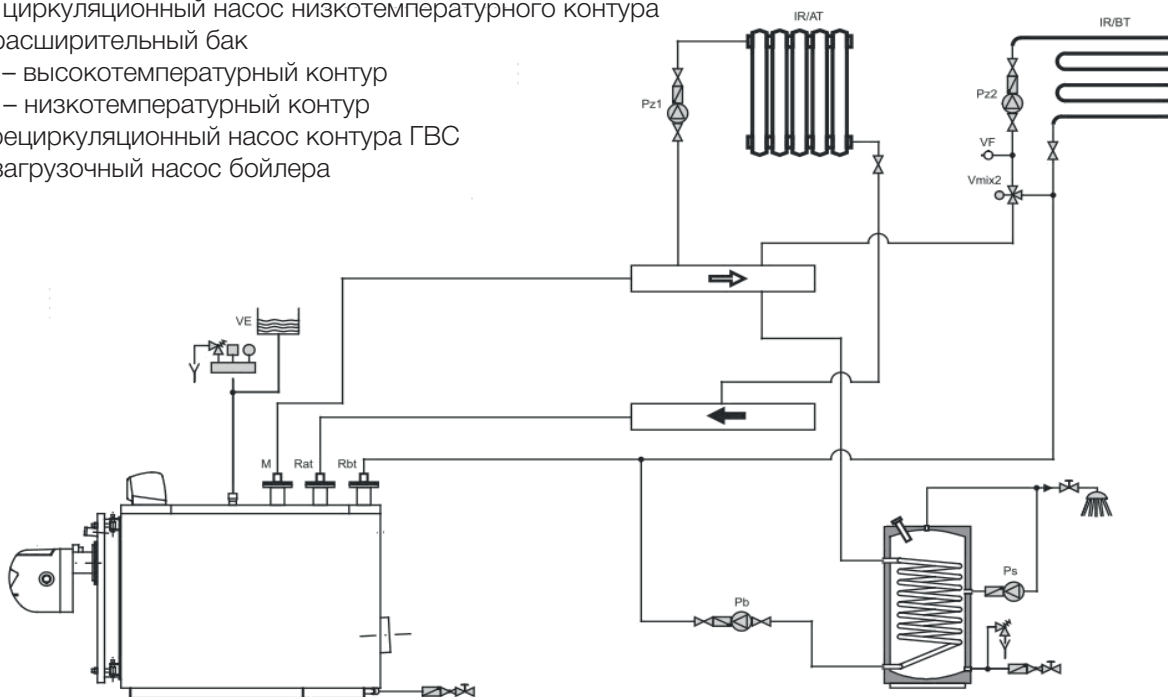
циркуляционный насос низкотемпературного контура
расширительный бак
– высокотемпературный контур
– низкотемпературный контур
рециркуляционный насос контура ГВС
загрузочный насос бойлера

IR/AT
IR/BT
Pz1
Pz2
VF
Vmix2
VE
M
Rat
Rbt
Pb
Ps